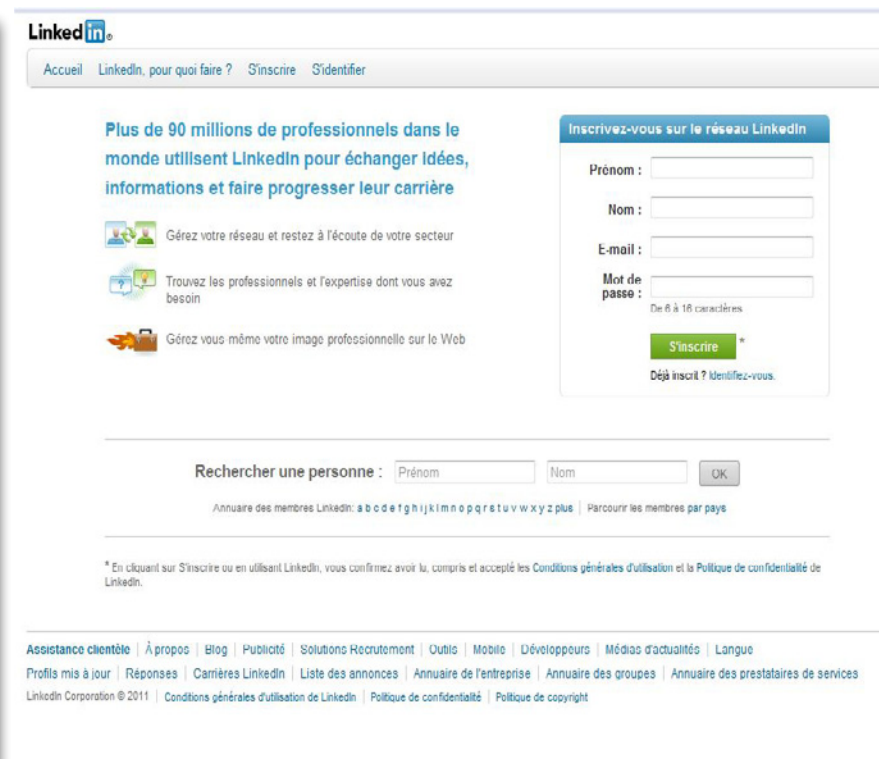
Linked in.

Accueil LinkedIn, pour quoi faire ? S'inscrire S'identifier

Plus de 90 millions de professionnels dans le monde utilisent LinkedIn pour échanger idées, informations et faire progresser leur carrière

Gérez votre réseau et restez à l'écoute de votre secteur

Trouvez les professionnels et l'expertise dont vous avez besoin

Gérez vous même votre image professionnelle sur le Web

Inscrivez-vous sur le réseau LinkedIn

Prénom :

Nom :

E-mail :

Mot de passe :

De 6 à 16 caractères

S'inscrire *

Déjà inscrit ? Identifiez-vous.

Rechercher une personne : Prénom Nom OK

Annuaire des membres LinkedIn: a b c d e f g h i j k l m n o p q r s t u v w x y z plus | Parcourir les membres par pays

* En cliquant sur S'inscrire ou en utilisant LinkedIn, vous confirmez avoir lu, compris et accepté les Conditions générales d'utilisation et la Politique de confidentialité de LinkedIn.

Assistance clientèle | À propos | Blog | Publicité | Solutions Recrutement | Outils | Mobile | Développeurs | Médias d'actualités | Langue
Profils mis à jour | Réponses | Carrières LinkedIn | Liste des annonces | Annuaire de l'entreprise | Annuaire des groupes | Annuaire des prestataires de services
LinkedIn Corporation © 2011 | Conditions générales d'utilisation de LinkedIn | Politique de confidentialité | Politique de copyright